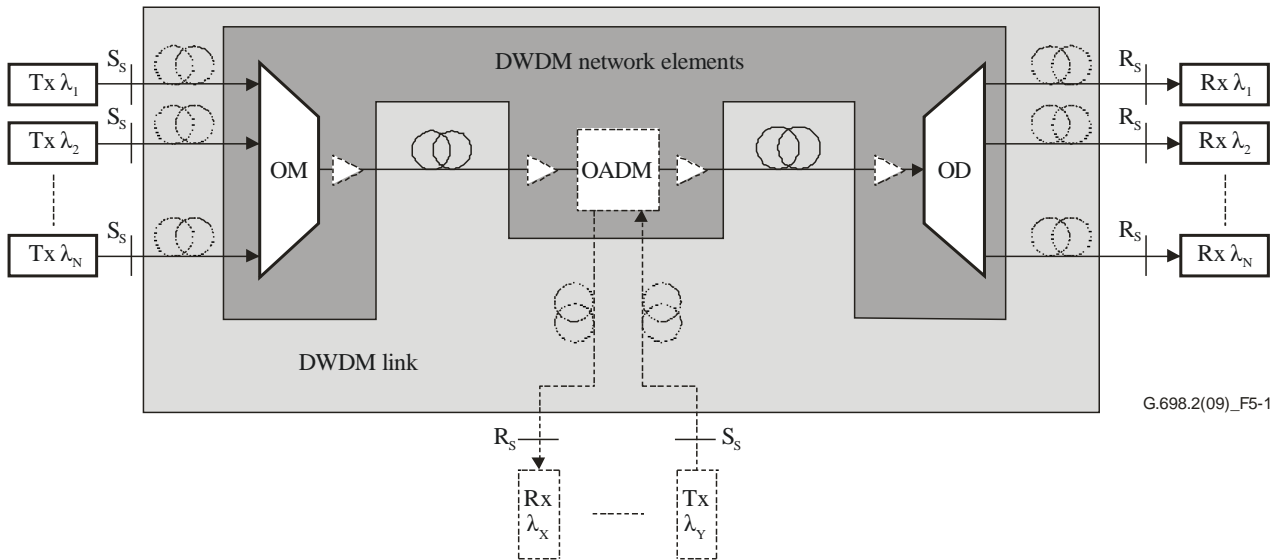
$S_S$
$Tx\ \lambda_1$
$S_S$
$Tx\ \lambda_2$
$S_S$
$Tx\ \lambda_N$

DWDM network elements

OM

OADM

OD

$R_S$
$Rx\ \lambda_1$
$R_S$
$Rx\ \lambda_2$
$R_S$
$Rx\ \lambda_N$

DWDM link

G.698.2(09)_F5-1

$R_S$
$S_S$

Rx $\lambda_X$

Tx $\lambda_Y$